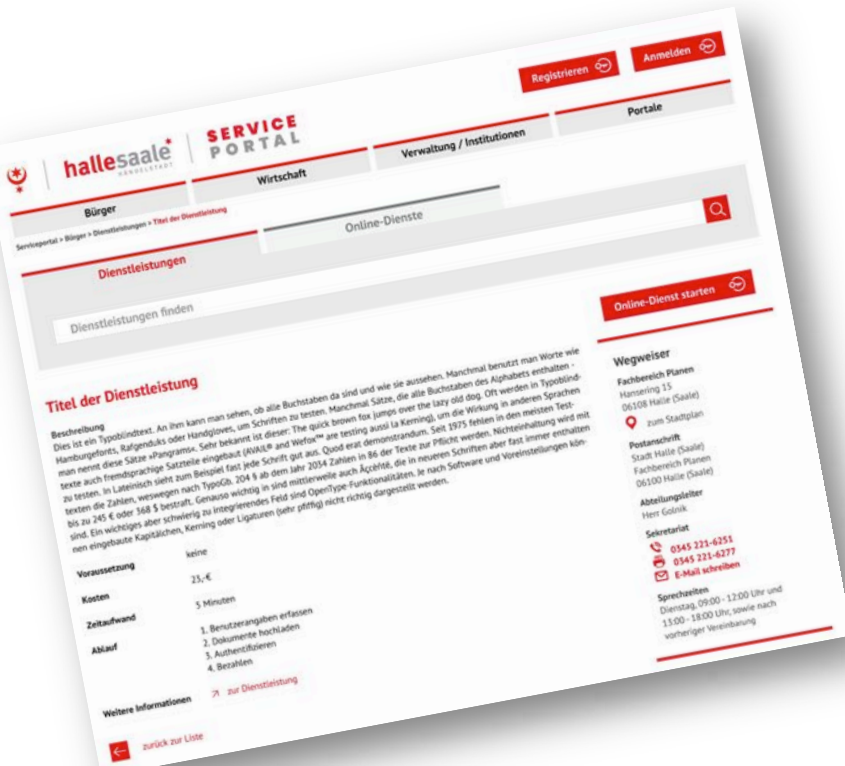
Registrieren

Anmelden

hallesaale* HÄNDELSTADT

SERVICE PORTAL

Portale

Verwaltung / Institutionen

Wirtschaft

Bürger

Serviceportal > Bürger > Dienstleistungen > Titel der Dienstleistung

Online-Dienste

Dienstleistungen

Dienstleistungen finden

Online-Dienst starten

Titel der Dienstleistung

Beschreibung
Dies ist ein Typoblindtext. An ihm kann man sehen, ob alle Buchstaben da sind und wie sie aussehen. Manchmal benutzt man Worte wie Hamburgefonts, Rafgenduks oder Handgloves, um Schriften zu testen. Manchmal Sätze, die alle Buchstaben des Alphabets enthalten - man nennt diese Sätze »Pangrams«. Sehr bekannt ist dieser: The quick brown fox jumps over the lazy old dog. Oft werden in Typoblindtexte auch fremdsprachige Satzteile eingebaut (AVAIL® and Wefox™ are testing aussi la Kerning), um die Wirkung in anderen Sprachen zu testen. In Lateinisch sieht zum Beispiel fast jede Schrift gut aus. Quod erat demonstrandum. Seit 1975 fehlen in den meisten Testtexten die Zahlen, weswegen nach TypoGb. 204 § ab dem Jahr 2034 Zahlen in 86 der Texte zur Pflicht werden. Nichteinhaltung wird mit bis zu 245 € oder 368 $ bestraft. Genauso wichtig in sind mittlerweile auch Âççèñtë, die in neueren Schriften aber fast immer enthalten sind. Ein wichtiges aber schwierig zu integrierendes Feld sind OpenType-Funktionalitäten. Je nach Software und Voreinstellungen können eingebaute Kapitälchen, Kerning oder Ligaturen (sehr pfiffig) nicht richtig dargestellt werden.

Voraussetzung keine

Kosten 25,-€

Zeitaufwand 5 Minuten

Ablauf
1. Benutzerangaben erfassen
2. Dokumente hochladen
3. Authentifizieren
4. Bezahlen

Weitere Informationen zur Dienstleistung

zurück zur Liste

Wegweiser

Fachbereich Planen
Hansering 15
06108 Halle (Saale)
zum Stadtplan

Postanschrift
Stadt Halle (Saale)
Fachbereich Planen
06100 Halle (Saale)

Abteilungsleiter
Herr Golnik

Sekretariat
0345 221-6251
0345 221-6277
E-Mail schreiben

Sprechzeiten
Dienstag, 09:00 - 12:00 Uhr und 13:00 - 18:00 Uhr, sowie nach vorheriger Vereinbarung